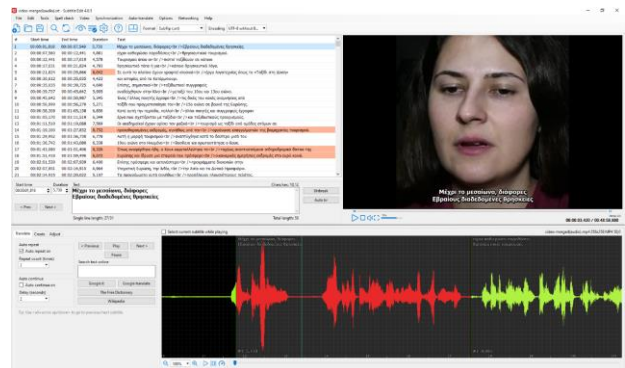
video-mergedaudio.srt - Subtitle Edit 4.0.1

File Edit Tools Spell check Video Synchronization Auto-translate Options Networking Help

Format SubRip (.srt) Encoding UTF-8 without B...

| # | Start time | End time | Duration | Text |
|---|---|---|---|---|
| 1 | 00:00:01,810 | 00:00:07,540 | 5,730 | Μέχρι το μεσαίωνα, διάφορες <br /> Εβραϊκές Διαδεδομένες Θρησκείες |
| 2 | 00:00:07,560 | 00:00:12,441 | 4,881 | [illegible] |
| 3 | 00:00:12,461 | 00:00:17,039 | 4,578 | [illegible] |
| 4 | 00:00:17,059 | 00:00:21,820 | 4,761 | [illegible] |
| 5 | 00:00:21,830 | 00:00:25,880 | 4,050 | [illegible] |
| 6 | 00:00:25,900 | 00:00:29,820 | 3,920 | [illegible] |
| 7 | 00:00:29,840 | 00:00:35,729 | 5,889 | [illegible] |
| 8 | 00:00:35,749 | 00:00:40,639 | 4,890 | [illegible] |
| 9 | 00:00:40,659 | 00:00:46,450 | 5,791 | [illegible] |
| 10 | 00:00:46,470 | 00:00:51,741 | 5,271 | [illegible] |
| 11 | 00:00:51,761 | 00:00:56,617 | 4,856 | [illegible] |
| 12 | 00:00:56,637 | 00:01:01,531 | 4,894 | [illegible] |
| 13 | 00:01:01,551 | 00:01:05,813 | 4,262 | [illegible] |
| 14 | 00:01:05,833 | 00:01:12,583 | 6,750 | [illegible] |
| 15 | 00:01:12,603 | 00:01:16,379 | 3,776 | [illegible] |
| 16 | 00:01:16,399 | 00:01:21,737 | 5,338 | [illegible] |
| 17 | 00:01:21,757 | 00:01:28,316 | 6,559 | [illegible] |
| 18 | 00:01:28,336 | 00:01:34,431 | 6,095 | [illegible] |
| 19 | 00:01:34,451 | 00:01:38,887 | 4,436 | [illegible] |
| 20 | 00:01:38,907 | 00:01:42,651 | 3,744 | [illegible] |
| 21 | 00:01:42,671 | 00:01:46,826 | 4,155 | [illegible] |

Start time Duration Text
00:00:01,810 5,730
Μέχρι το μεσαίωνα, διάφορες
Εβραϊκές Διαδεδομένες Θρησκείες
Chars/sec: 10,12
Unbreak
Auto br
< Prev Next >
Single line length: 27/31
Total length: 58

Μέχρι το μεσαίωνα, διάφορες
Εβραϊκές Διαδεδομένες Θρησκείες

00:00:03,430 / 00:04:00,050

Translate Create Adjust
Auto repeat
Auto repeat on
Repeat count (times)
Auto continue
Auto continue on
Delay (seconds)
< Previous Play Next > Pause
Search text online
Google it Google translate
The Free Dictionary
Wikipedia
Select current subtitle while playing
video-mergedaudio.mp4 (Muxed)